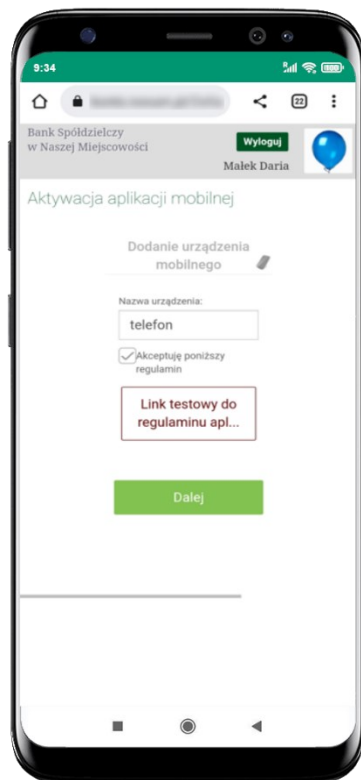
9:34

22

Bank Spółdzielczy w Naszej Miejscowości

Wyloguj

Małek Daria

Aktywacja aplikacji mobilnej

Dodanie urządzenia mobilnego

Nazwa urządzenia:

telefon

Akceptuję poniższy regulamin

Link testowy do regulaminu apl...

Dalej